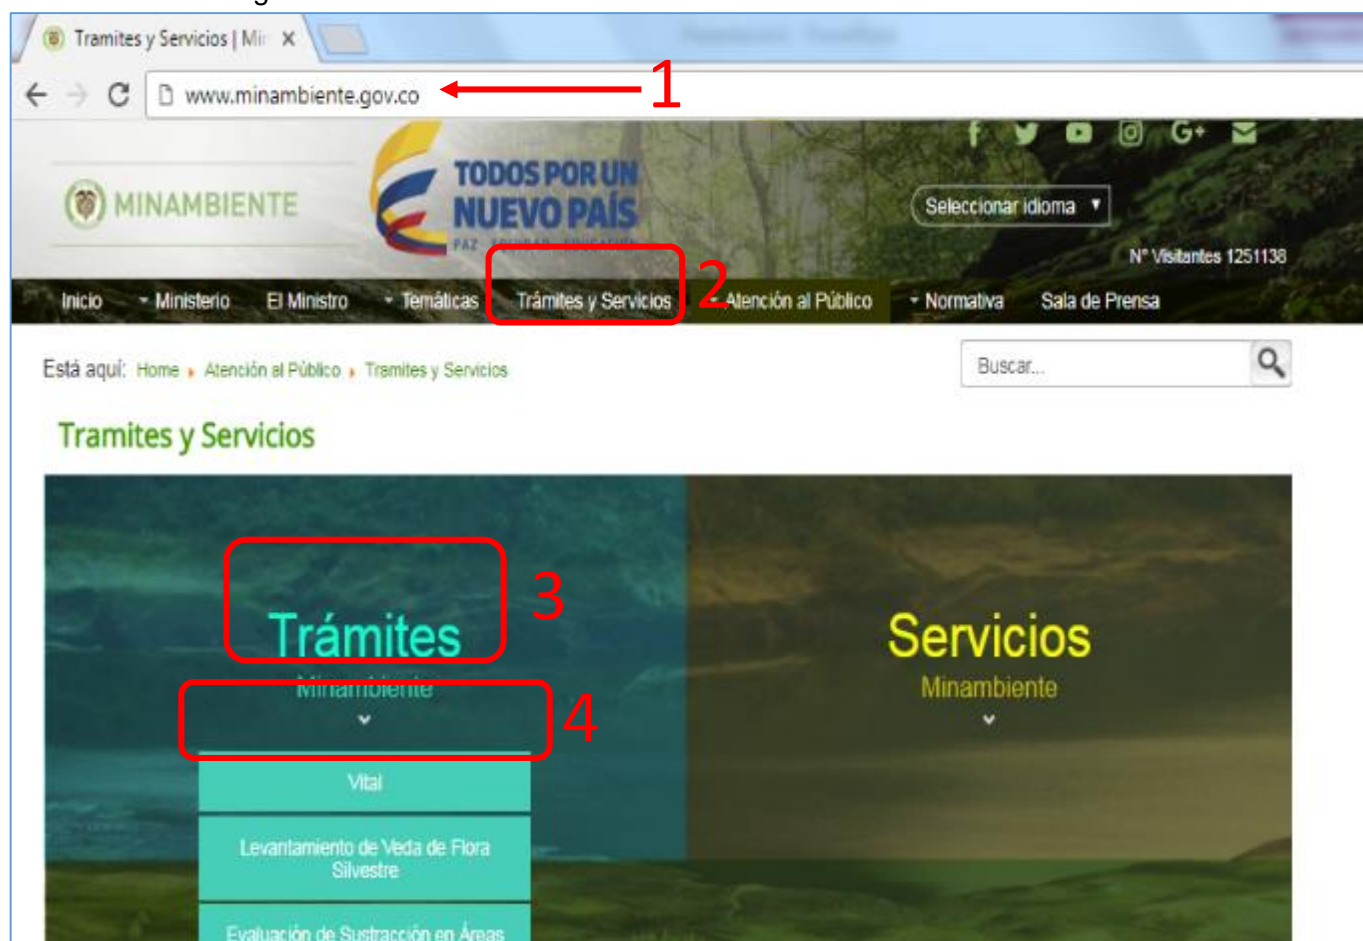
Tramites y Servicios | Mi ×

www.minambiente.gov.co

1

MINAMBIENTE

TODOS POR UN NUEVO PAÍS

PAZ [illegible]

Seleccionar idioma ▾

N° Visitantes 1251138

Inicio Ministerio El Ministro Temáticas Trámites y Servicios Atención al Público Normativa Sala de Prensa

2

Está aquí: Home ▸ Atención al Público ▸ Tramites y Servicios

Buscar...

Tramites y Servicios

Trámites
Minambiente

3

4

Vital

Levantamiento de Veda de Flora Silvestre

Evaluación de Sustracción en Áreas

Servicios
Minambiente